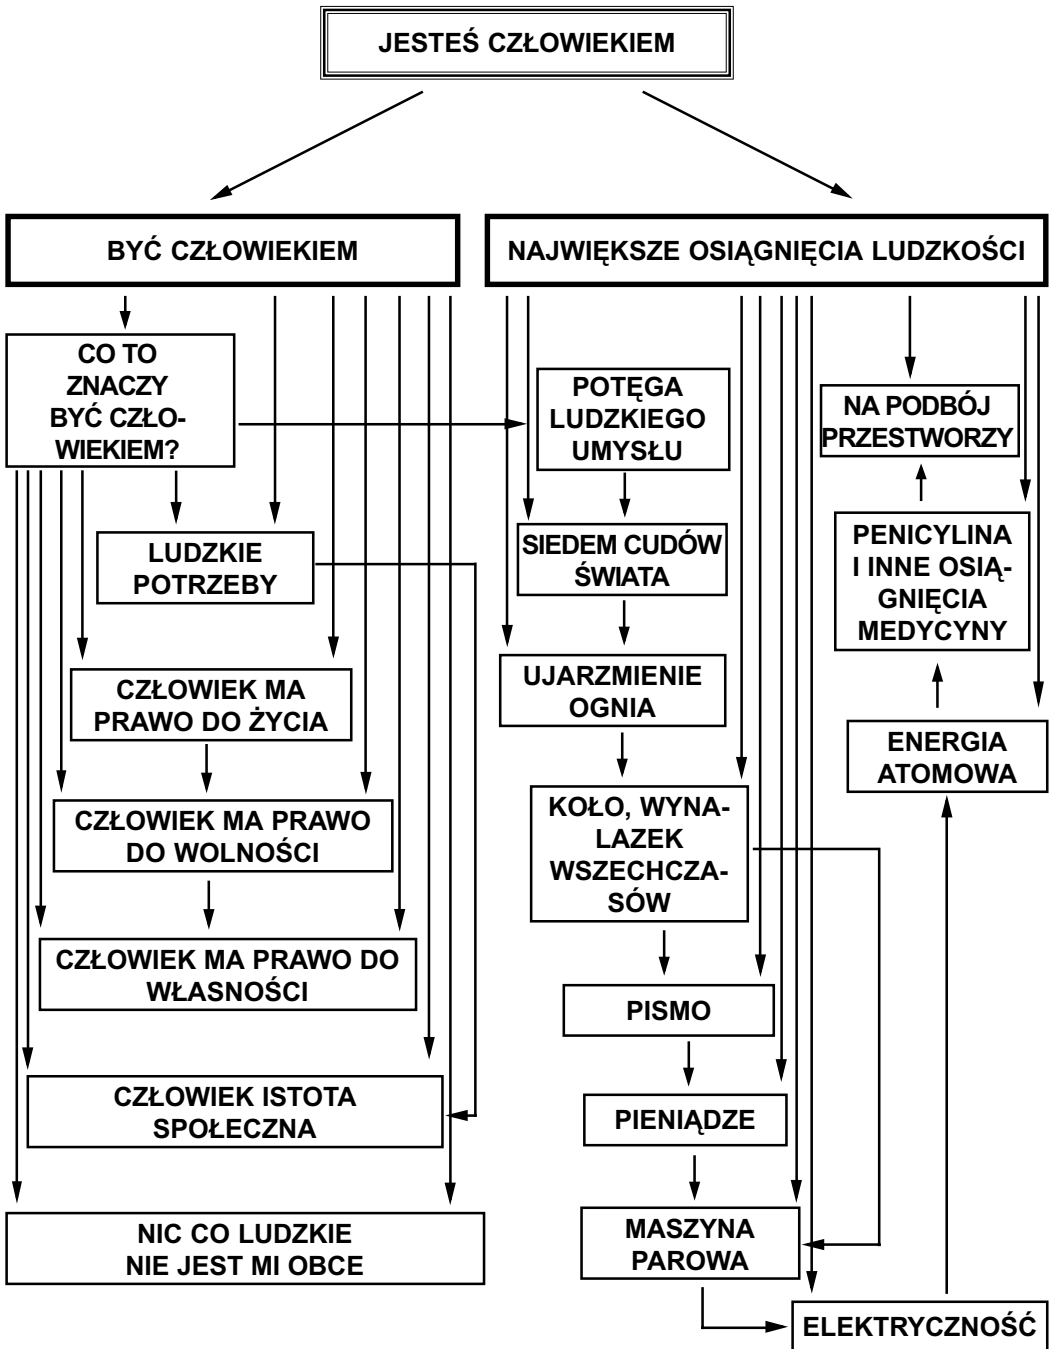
JESTEŚ CZŁOWIEKIEM

BYĆ CZŁOWIEKIEM

NAJWIĘKSZE OSIĄGNIĘCIA LUDZKOŚCI

CO TO ZNACZY BYĆ CZŁOWIEKIEM?

POTĘGA LUDZKIEGO UMYSŁU

NA PODBÓJ PRZESTWORZY

LUDZKIE POTRZEBY

SIEDEM CUDÓW ŚWIATA

PENICYLINA I INNE OSIĄGNIĘCIA MEDYCYNY

UJARZMIENIE OGNIA

CZŁOWIEK MA PRAWO DO ŻYCIA

ENERGIA ATOMOWA

CZŁOWIEK MA PRAWO DO WOLNOŚCI

KOŁO, WYNALAZEK WSZECHCZASÓW

CZŁOWIEK MA PRAWO DO WŁASNOŚCI

PISMO

CZŁOWIEK ISTOTA SPOŁECZNA

PIENIĄDZE

NIC CO LUDZKIE NIE JEST MI OBCE

MASZYNA PAROWA

ELEKTRYCZNOŚĆ